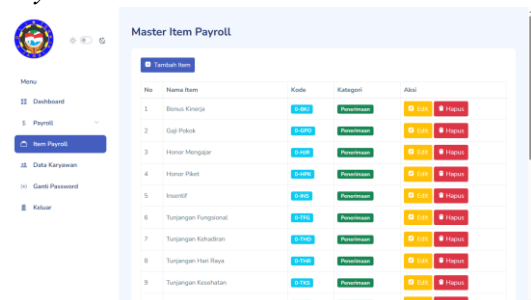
Menu

Dashboard

Payroll

Item Payroll

Data Karyawan

Ganti Password

Keluar

Master Item Payroll

Tambah Item

| No | Nama Item | Kode | Kategori | Aksi |
|---|---|---|---|---|
| 1 | Bonus Kinerja | D-BKJ | Penerimaan | Edit Hapus |
| 2 | Gaji Pokok | D-GPO | Penerimaan | Edit Hapus |
| 3 | Honor Mengajar | D-HMR | Penerimaan | Edit Hapus |
| 4 | Honor Piket | D-HPK | Penerimaan | Edit Hapus |
| 5 | Insentif | D-INS | Penerimaan | Edit Hapus |
| 6 | Tunjangan Fungsional | D-TFG | Penerimaan | Edit Hapus |
| 7 | Tunjangan Kehadiran | D-THD | Penerimaan | Edit Hapus |
| 8 | Tunjangan Hari Raya | D-THR | Penerimaan | Edit Hapus |
| 9 | Tunjangan Kesehatan | D-TKS | Penerimaan | Edit Hapus |